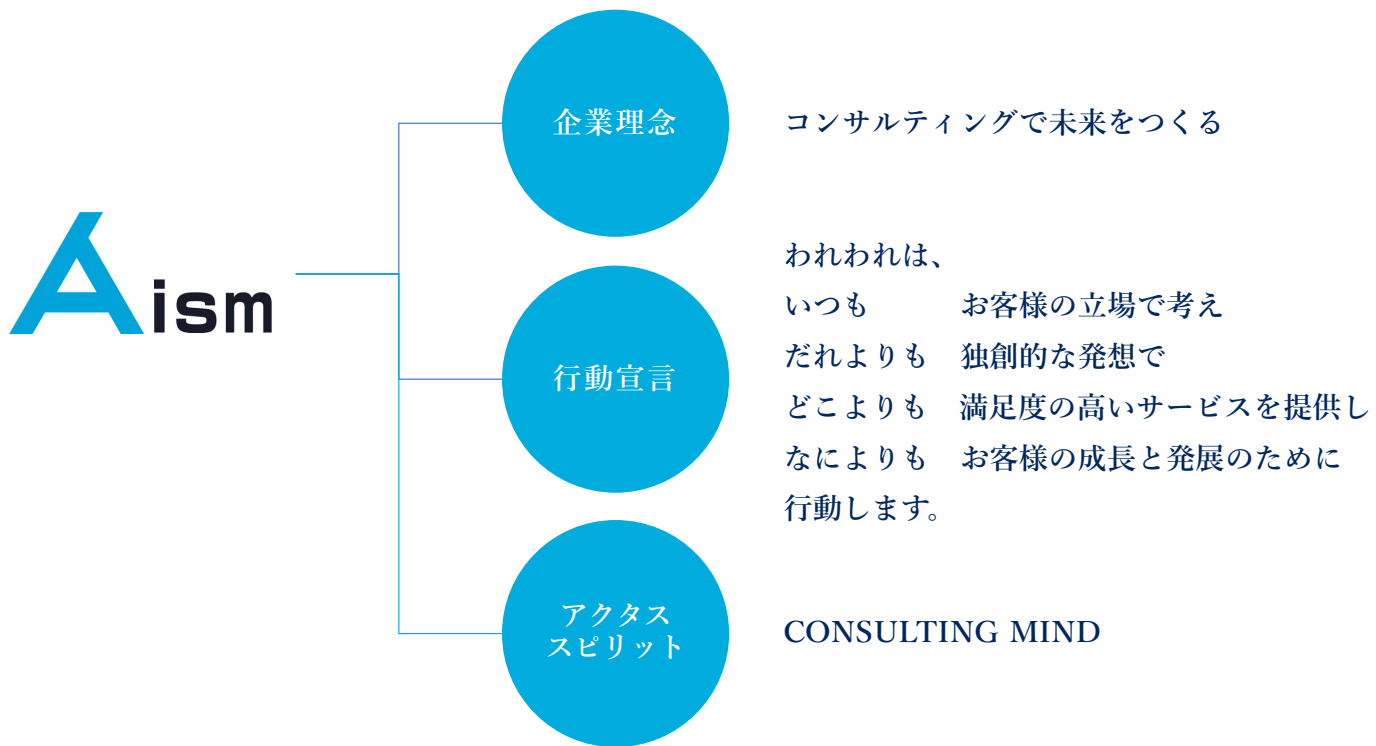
Aism

企業理念

コンサルティングで未来をつくる

行動宣言

われわれは、
いつも　　　お客様の立場で考え
だれよりも　独創的な発想で
どこよりも　満足度の高いサービスを提供し
なによりも　お客様の成長と発展のために
行動します。

アクタス
スピリット

CONSULTING MIND